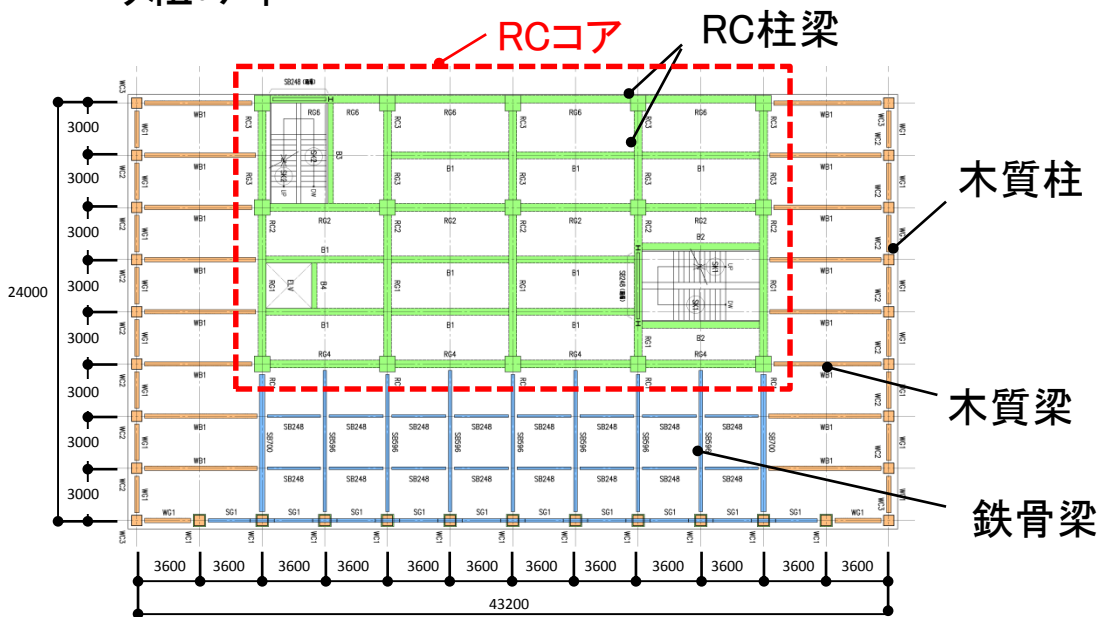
RCコア

RC柱梁

木質柱

木質梁

鉄骨梁

SB248
RG6 RG6 RG6 RG6
RC3 RC3 RC3 RC3 RC3 RC3
WB1 WB1 WB1 WB1 WB1 WB1 WB1 WB1 WB1 WB1 WB1 WB1 WB1 WB1
WC3 WC1 WC2 WC1 WC2 WC1 WC2 WC1 WC2 WC1 WC2 WC1 WC2
B3
B1 B1 B1
RG2 RG2 RG2 RG2 RG2
RC2 RC2 RC2 RC2 RC2
B1 B1 B1 B2
RC1 ELV B4 RC1 RC1 RC1 RC1
SB248
B1 B1 B1 B2
RG4 RG4 RG4 RG4
RC1 RC1 RC1 RC1 RC1 RC1 RC1
SB700 SB596 SB596 SB596 SB596 SB596 SB596 SB700
SB248 SB248 SB248 SB248 SB248 SB248 SB248 SB248 SB248 SB248 SB248 SB248 SB248 SB248 SB248 SB248
WG1 SG1 SG1 SG1 SG1 SG1 SG1 SG1 SG1 SG1 SG1 WG1

3000
3000
3000
3000
3000
3000
3000
3000
24000

3600 3600 3600 3600 3600 3600 3600 3600 3600 3600 3600 3600
43200